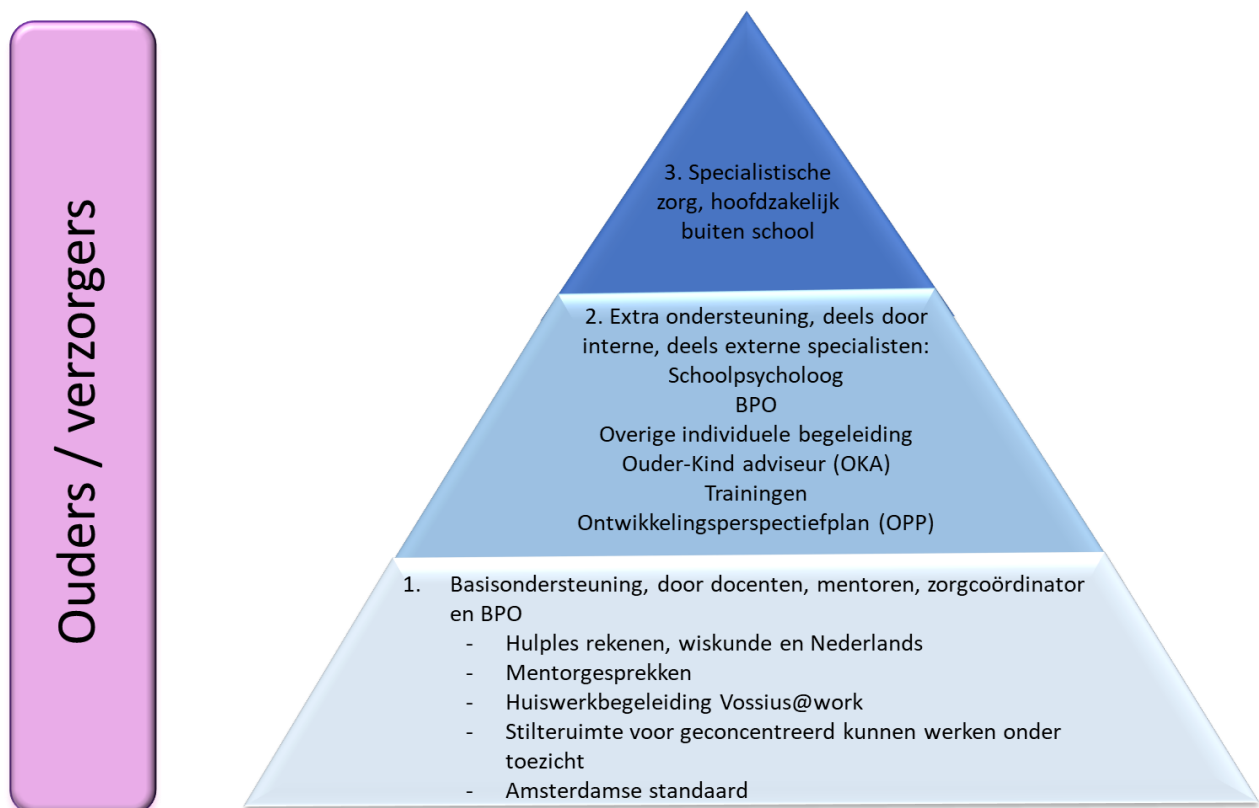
Ouders / verzorgers

3. Specialistische zorg, hoofdzakelijk buiten school

2. Extra ondersteuning, deels door interne, deels externe specialisten:
Schoolpsycholoog
BPO
Overige individuele begeleiding
Ouder-Kind adviseur (OKA)
Trainingen
Ontwikkelingsperspectiefplan (OPP)

1. Basisondersteuning, door docenten, mentoren, zorgcoördinator en BPO
- Hulples rekenen, wiskunde en Nederlands
- Mentorgesprekken
- Huiswerkbegeleiding Vossius@work
- Stilteruimte voor geconcentreerd kunnen werken onder toezicht
- Amsterdamse standaard